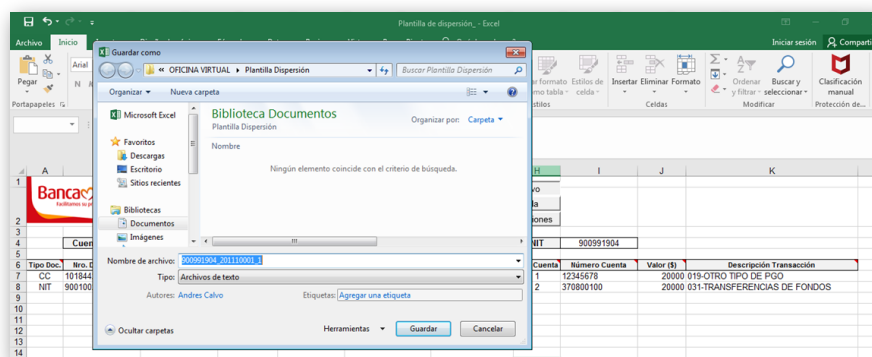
Plantilla de dispersión_ - Excel

Archivo Inicio

Iniciar sesión Compartir

Pegar

Portapapeles

Arial

Guardar como

« OFICINA VIRTUAL ▸ Plantilla Dispersión

Buscar Plantilla Dispersión

Organizar ▾ Nueva carpeta

Microsoft Excel

Favoritos
Descargas
Escritorio
Sitios recientes

Bibliotecas
Documentos
Imágenes

Biblioteca Documentos
Plantilla Dispersión

Organizar por: Carpeta ▾

Nombre

Ningún elemento coincide con el criterio de búsqueda.

Nombre de archivo: 900991904_201110001-1

Tipo: Archivos de texto

Autores: Andres Calvo

Etiquetas: Agregar una etiqueta

Ocultar carpetas

Herramientas ▾ Guardar Cancelar

Dar formato como tabla
Estilos de celda
Estilos

Insertar Eliminar Formato
Celdas

Ordenar y filtrar
Buscar y seleccionar
Modificar

Clasificación manual
Protección de...

| | A | B | | H | I | J | K |
|---|---|---|---|---|---|---|---|
| 1 | Banca | | | vo | | | |
| 2 | | | | da | | | |
| | | | | iones | | | |
| 4 | | Cue | | NIT | 900991904 | | |
| 6 | Tipo Doc. | Nro. D | | Cuenta | Número Cuenta | Valor ($) | Descripción Transacción |
| 7 | CC | 101844 | | 1 | 12345678 | 20000 | 019-OTRO TIPO DE PGO |
| 8 | NIT | 900100 | | 2 | 370800100 | 20000 | 031-TRANSFERENCIAS DE FONDOS |
| 9 | | | | | | | |
| 10 | | | | | | | |
| 11 | | | | | | | |
| 12 | | | | | | | |
| 13 | | | | | | | |
| 14 | | | | | | | |